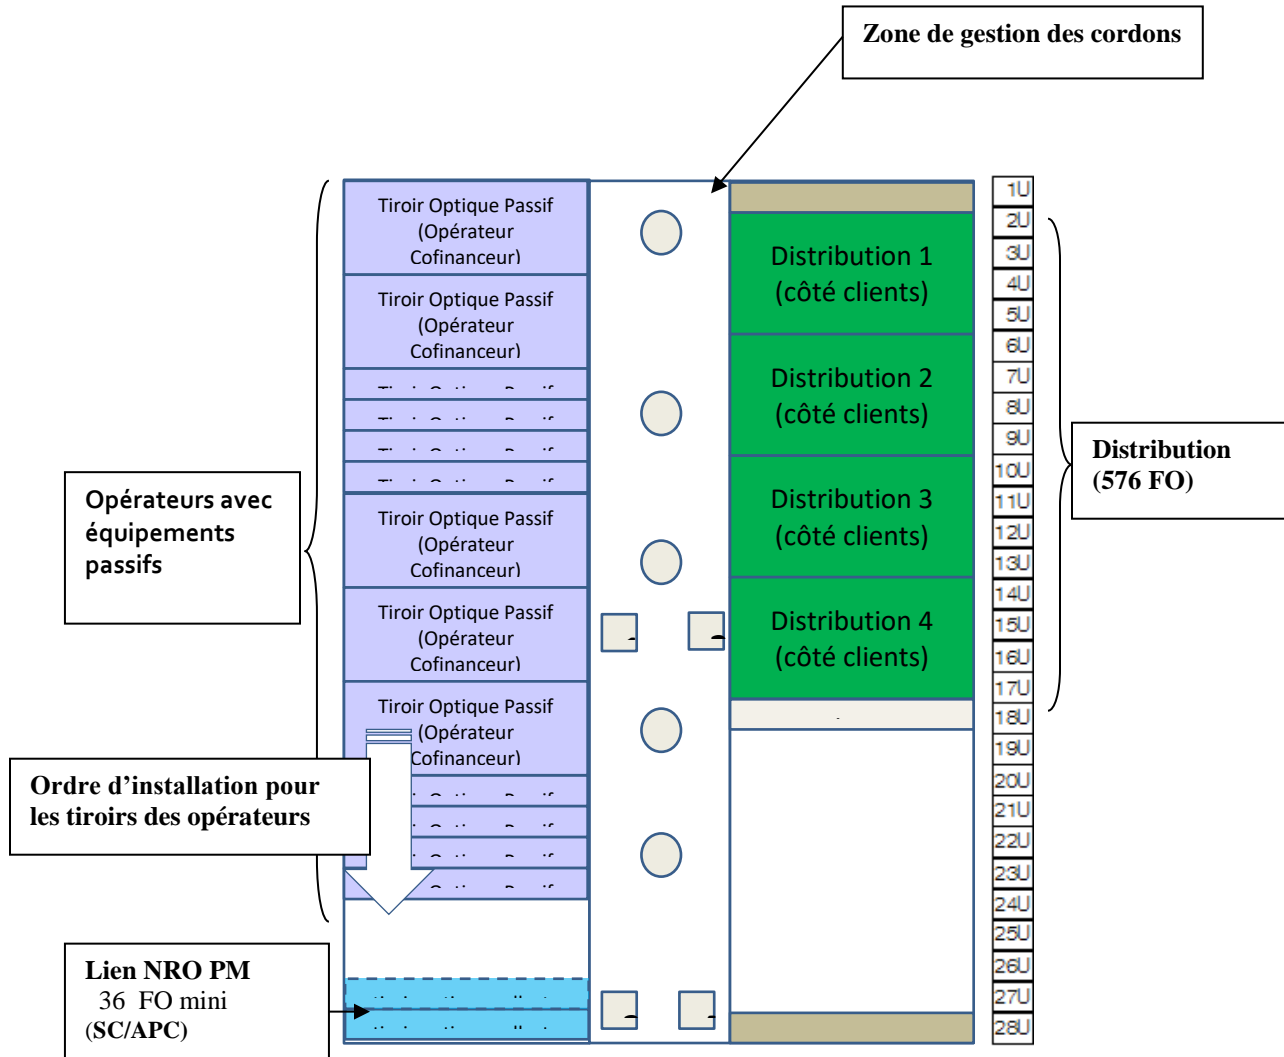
Zone de gestion des cordons

Tiroir Optique Passif (Opérateur Cofinanceur)

Tiroir Optique Passif (Opérateur Cofinanceur)

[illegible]

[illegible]

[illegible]

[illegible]

Tiroir Optique Passif (Opérateur Cofinanceur)

Tiroir Optique Passif (Opérateur Cofinanceur)

Tiroir Optique Passif (Opérateur Cofinanceur)

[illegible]

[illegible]

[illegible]

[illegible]

Distribution 1 (côté clients)

Distribution 2 (côté clients)

Distribution 3 (côté clients)

Distribution 4 (côté clients)

1U
2U
3U
4U
5U
6U
7U
8U
9U
10U
11U
12U
13U
14U
15U
16U
17U
18U
19U
20U
21U
22U
23U
24U
25U
26U
27U
28U

Distribution (576 FO)

Opérateurs avec équipements passifs

Ordre d'installation pour les tiroirs des opérateurs

Lien NRO PM
36 FO mini
(SC/APC)